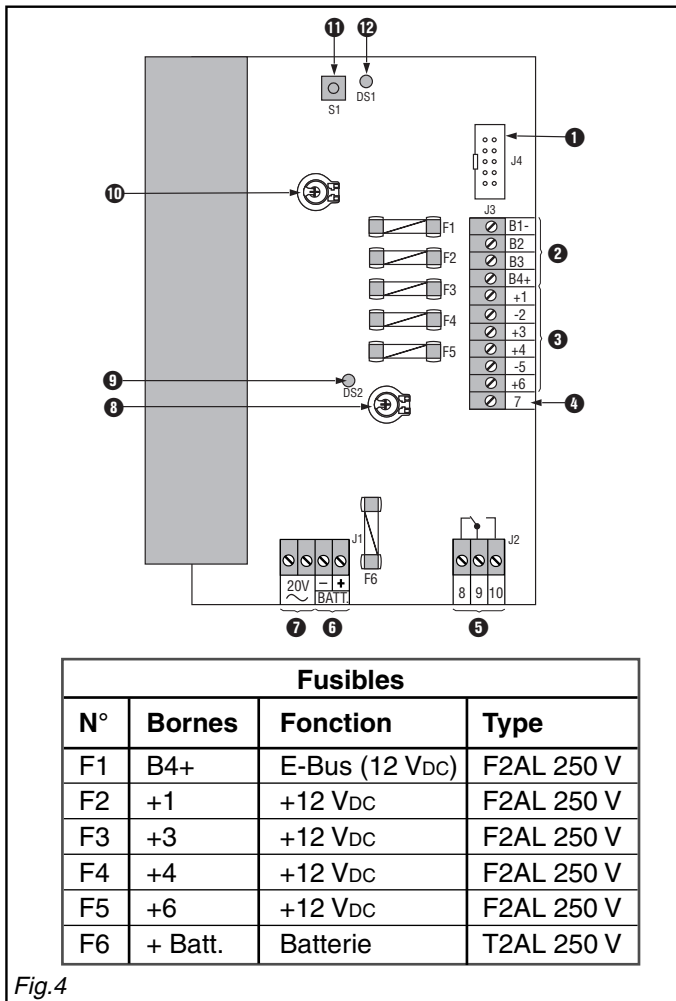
⓫ ⓬

S1 DS1

❶

J4

J3

⓾

F1 B1-
F2 B2
F3 B3
F4 B4+
F5 +1
-2
+3
+4
-5
+6
7

❷

❸

❹

❾

DS2

❽

J1

J2

F6

20V ~ – + BATT.

8 9 10

❼ ❻

❺

| Fusibles | | | |
|---|---|---|---|
| N° | Bornes | Fonction | Type |
| F1 | B4+ | E-Bus (12 VDC) | F2AL 250 V |
| F2 | +1 | +12 VDC | F2AL 250 V |
| F3 | +3 | +12 VDC | F2AL 250 V |
| F4 | +4 | +12 VDC | F2AL 250 V |
| F5 | +6 | +12 VDC | F2AL 250 V |
| F6 | + Batt. | Batterie | T2AL 250 V |

Fig.4